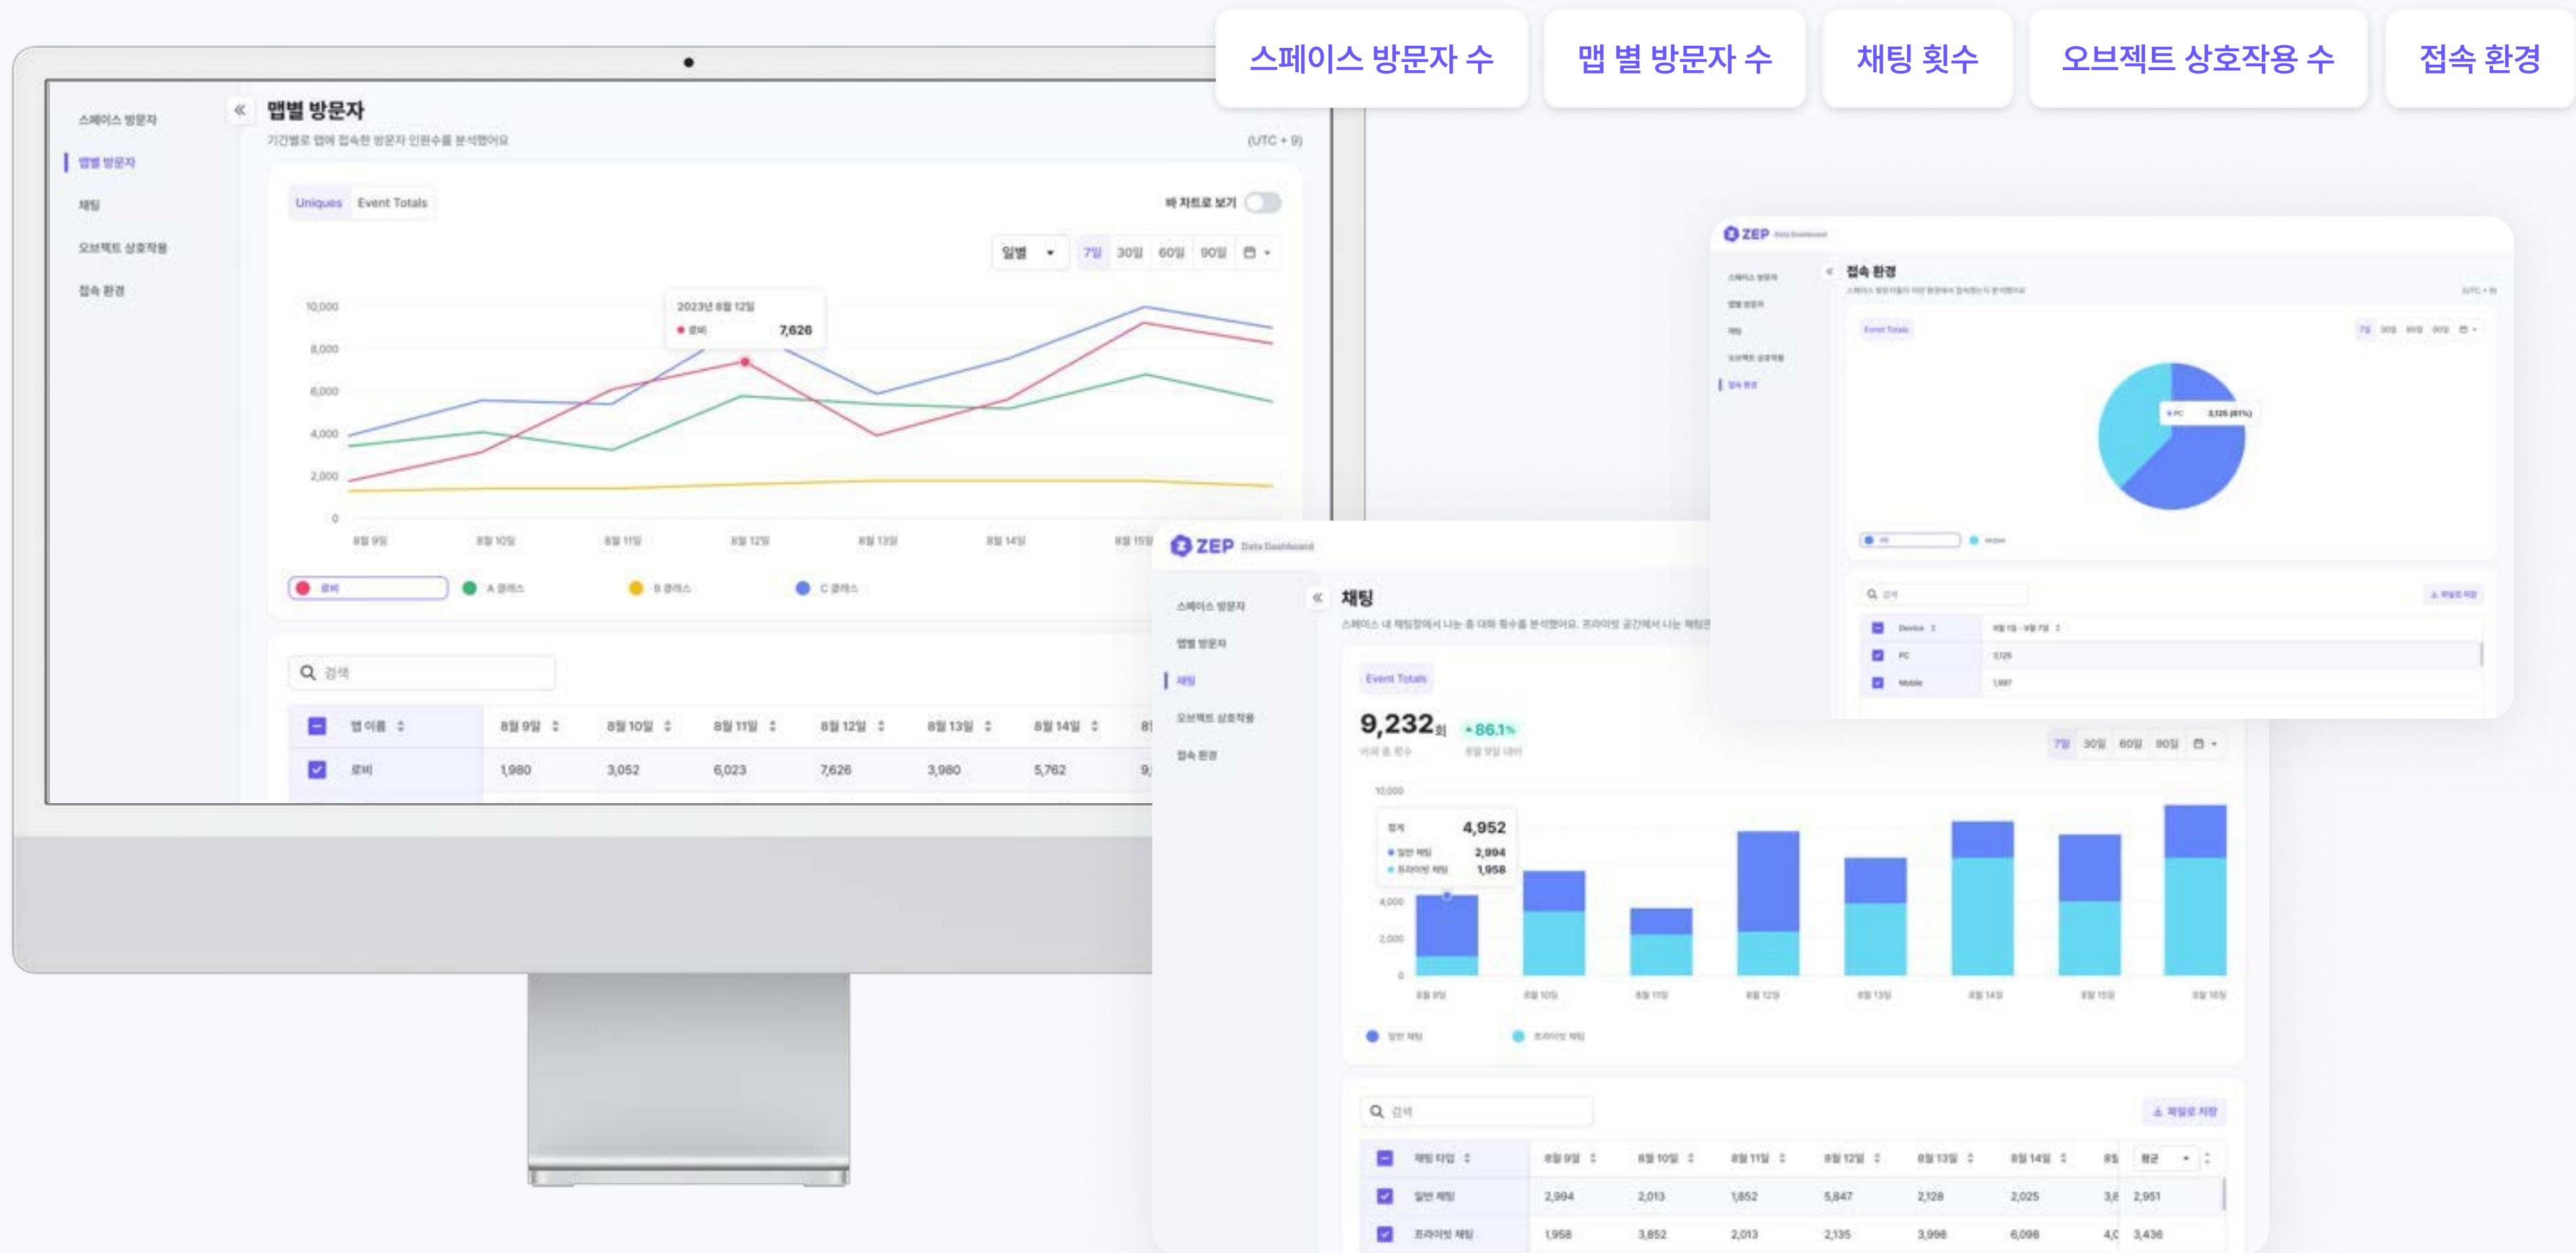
스페이스 방문자 수

맵 별 방문자 수

채팅 횟수

오브젝트 상호작용 수

접속 환경

스페이스 방문자
맵별 방문자
채팅
오브젝트 상호작용
접속 환경

맵별 방문자
기간별로 맵에 접속한 방문자 인원수를 분석했어요
(UTC + 9)

Uniques Event Totals
바 차트로 보기
일별 7일 30일 60일 90일

2023년 8월 12일
로비 7,626

10,000
8,000
6,000
4,000
2,000
0

8월 9일 8월 10일 8월 11일 8월 12일 8월 13일 8월 14일 8월 15일

로비 A 클래스 B 클래스 C 클래스

검색

| 맵 이름 | 8월 9일 | 8월 10일 | 8월 11일 | 8월 12일 | 8월 13일 | 8월 14일 |
|---|---|---|---|---|---|---|
| 로비 | 1,980 | 3,052 | 6,023 | 7,626 | 3,980 | 5,762 |

ZEP Data Dashboard
스페이스 방문자
맵별 방문자
채팅
오브젝트 상호작용
접속 환경

채팅
스페이스 내 채팅창에서 나눈 총 대화 횟수를 분석했어요. 프라이빗 공간에서 나눈 채팅은

Event Totals
9,232회 +86.1%
7일 30일 60일 90일

10,000
4,952
2,994
1,958
4,000
2,000
0

8월 9일 8월 10일 8월 11일 8월 12일 8월 13일 8월 14일 8월 15일 8월 16일

일반 채팅 프라이빗 채팅

검색
파일로 저장

| 채팅 타입 | 8월 9일 | 8월 10일 | 8월 11일 | 8월 12일 | 8월 13일 | 8월 14일 | 8 | 평균 |
|---|---|---|---|---|---|---|---|---|
| 일반 채팅 | 2,994 | 2,013 | 1,852 | 5,847 | 2,128 | 2,025 | 3, | 2,951 |
| 프라이빗 채팅 | 1,958 | 3,852 | 2,013 | 2,135 | 3,998 | 6,098 | 4, | 3,436 |

ZEP Data Dashboard
접속 환경
Event Totals
PC 3,125 (61%)
PC Mobile
검색
파일로 저장
Device
PC 3,125
Mobile 1,997